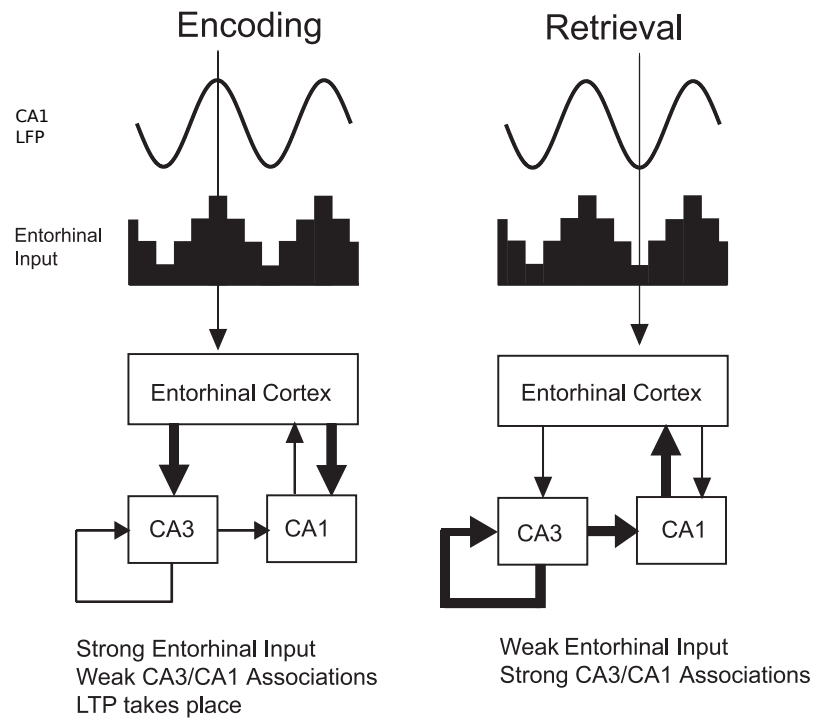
Encoding

Retrieval

CA1
LFP

Entorhinal
Input

Entorhinal Cortex

CA3

CA1

Entorhinal Cortex

CA3

CA1

Strong Entorhinal Input
Weak CA3/CA1 Associations
LTP takes place

Weak Entorhinal Input
Strong CA3/CA1 Associations